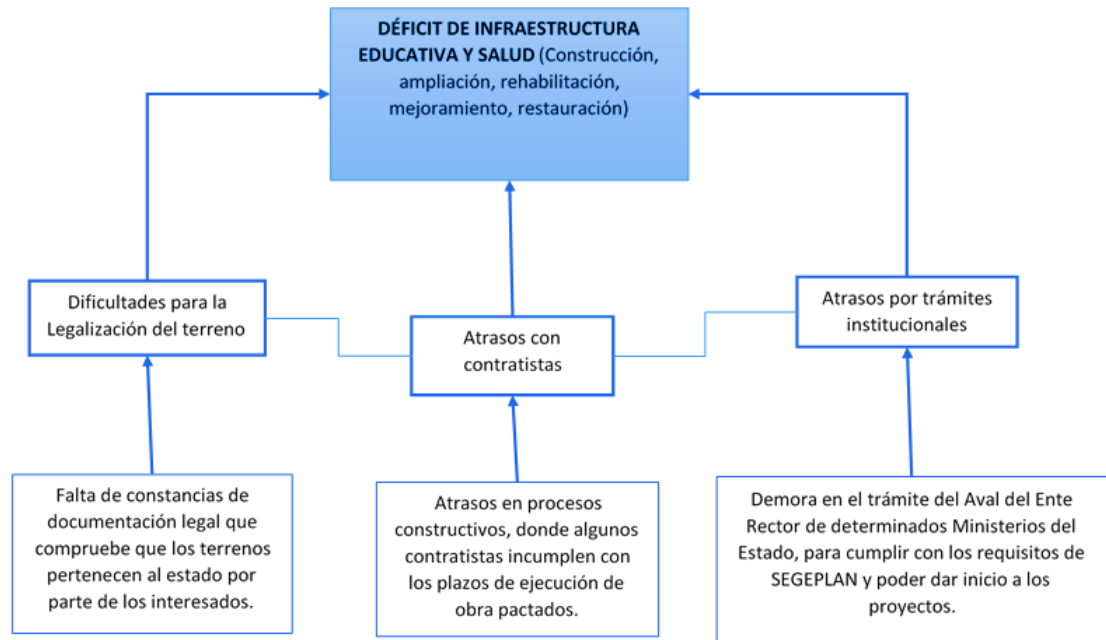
**DÉFICIT DE INFRAESTRUCTURA EDUCATIVA Y SALUD** (Construcción, ampliación, rehabilitación, mejoramiento, restauración)

Dificultades para la Legalización del terreno

Atrasos con contratistas

Atrasos por trámites institucionales

Falta de constancias de documentación legal que compruebe que los terrenos pertenecen al estado por parte de los interesados.

Atrasos en procesos constructivos, donde algunos contratistas incumplen con los plazos de ejecución de obra pactados.

Demora en el trámite del Aval del Ente Rector de determinados Ministerios del Estado, para cumplir con los requisitos de SEGEPLAN y poder dar inicio a los proyectos.